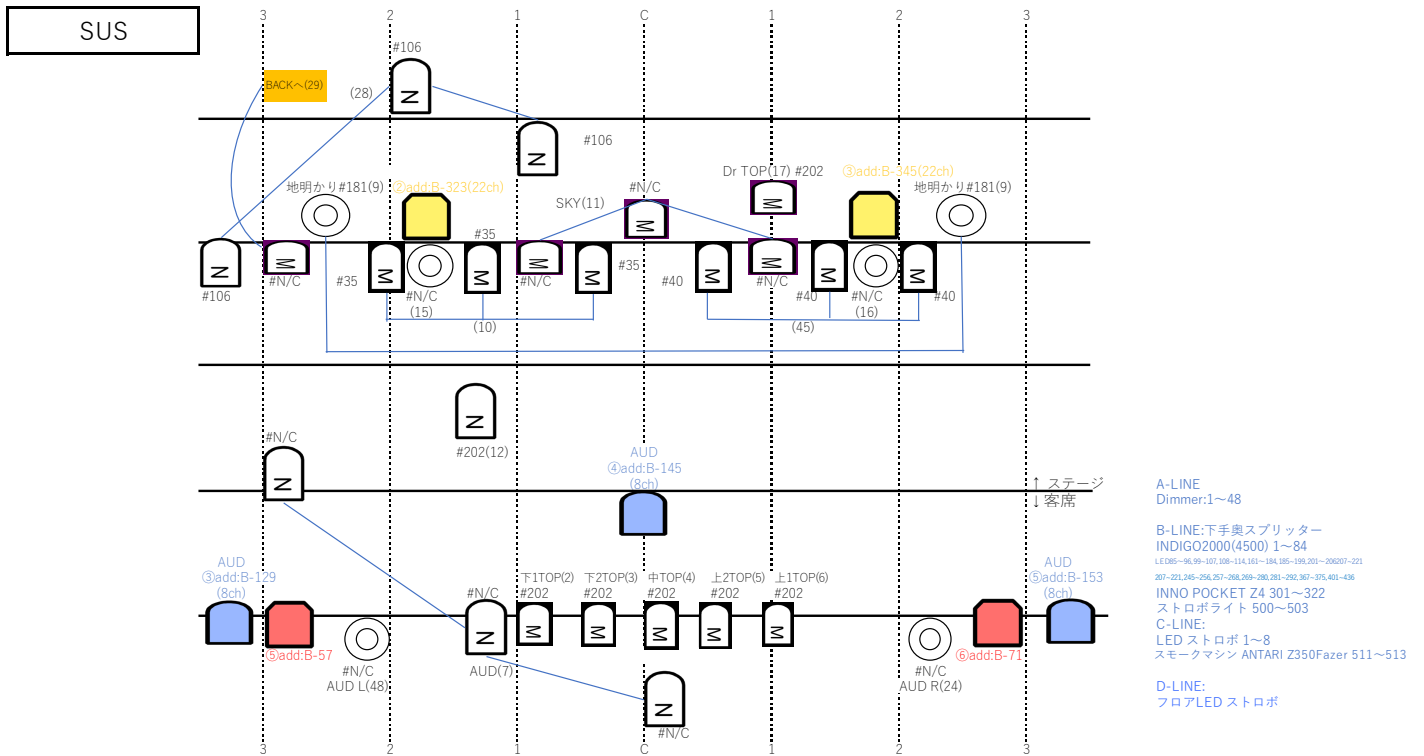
SUS

3 2 1 C 1 2 3

#106
BACKへ(29)
(28)
#106
Dr TOP(17) #202
③add:B-345(22ch)
地明かり#181(9)
②add:B-323(22ch)
#N/C
SKY(11)
地明かり#181(9)
#35
#106
#N/C
#35
#N/C
(15)
(10)
#N/C
#35
#40
#N/C
#40
#N/C
(16)
#40
(45)

#202(12)
#N/C
AUD
④add:B-145
(8ch)
↑ ステージ
↓ 客席

AUD
③add:B-129
(8ch)
⑤add:B-57
#N/C
AUD L(48)
#N/C
AUD(7)
下1TOP(2)
#202
下2TOP(3)
#202
中TOP(4)
#202
上2TOP(5)
#202
上1TOP(6)
#202
#N/C
AUD R(24)
⑥add:B-71
AUD
⑤add:B-153
(8ch)
#N/C

A-LINE
Dimmer:1～48

B-LINE:下手奥スプリッター
INDIGO2000(4500) 1～84
LED85～96,99～107,108～114,161～184,185～199,201～206207～221
207～221,245～256,257～268,269～280,281～292,367～375,401～436
INNO POCKET Z4 301～322
ストロボライト 500～503
C-LINE:
LED ストロボ 1～8
スモークマシン ANTARI Z350Fazer 511～513

D-LINE:
フロアLED ストロボ

3 2 1 C 1 2 3